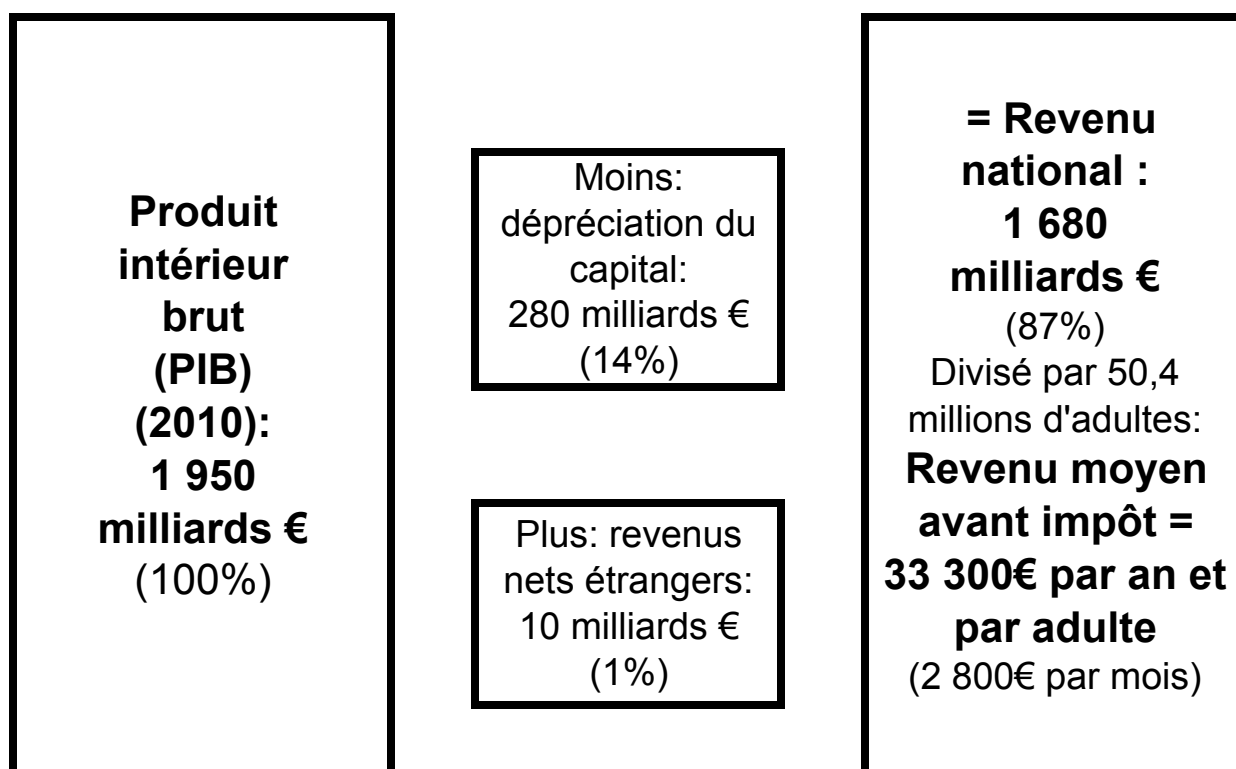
Produit intérieur brut (PIB) (2010): 1 950 milliards € (100%)

Moins: dépréciation du capital: 280 milliards € (14%)

Plus: revenus nets étrangers: 10 milliards € (1%)

= Revenu national : 1 680 milliards € (87%)
Divisé par 50,4 millions d'adultes:
Revenu moyen avant impôt = 33 300€ par an et par adulte
(2 800€ par mois)